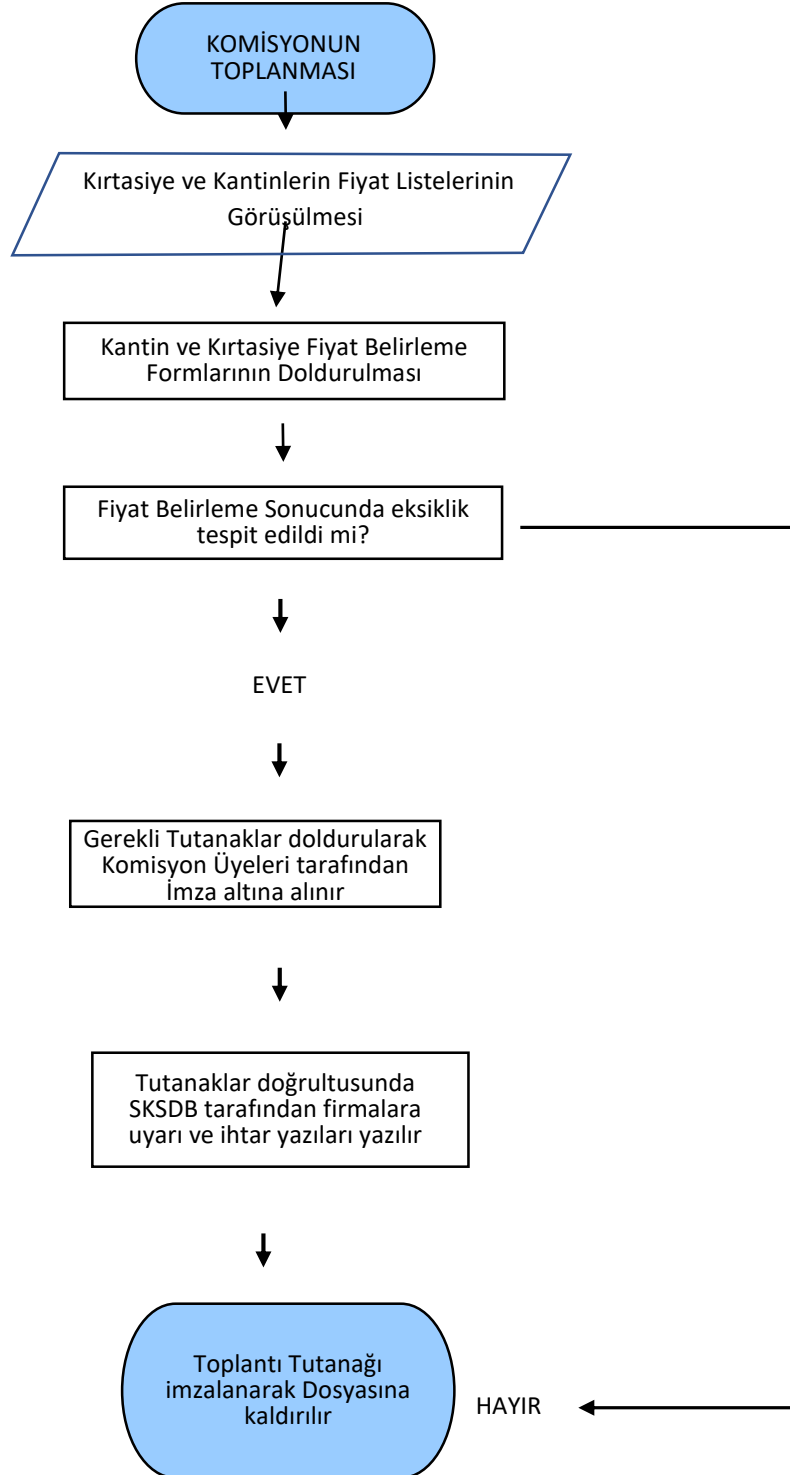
KOMİSYONUN TOPLANMASI

Kırtasiye ve Kantinlerin Fiyat Listelerinin Görüşülmesi

Kantin ve Kırtasiye Fiyat Belirleme Formlarının Doldurulması

Fiyat Belirleme Sonucunda eksiklik tespit edildi mi?

EVET

Gerekli Tutanaklar doldurularak Komisyon Üyeleri tarafından İmza altına alınır

Tutanaklar doğrultusunda SKSDB tarafından firmalara uyarı ve ihtar yazıları yazılır

Toplantı Tutanağı imzalanarak Dosyasına kaldırılır

HAYIR